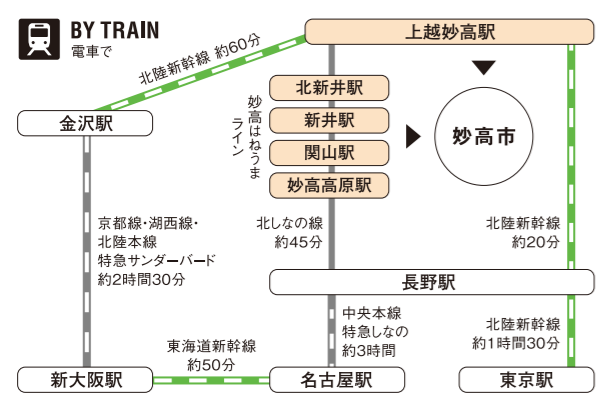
BY TRAIN
電車で

北陸新幹線 約60分

上越妙高駅

金沢駅

妙高はねうまライン

北新井駅

新井駅

関山駅

妙高高原駅

妙高市

京都線・湖西線・北陸本線
特急サンダーバード
約2時間30分

北しなの線
約45分

北陸新幹線
約20分

長野駅

中央本線
特急しなの
約3時間

北陸新幹線
約1時間30分

東海道新幹線
約50分

新大阪駅

名古屋駅

東京駅